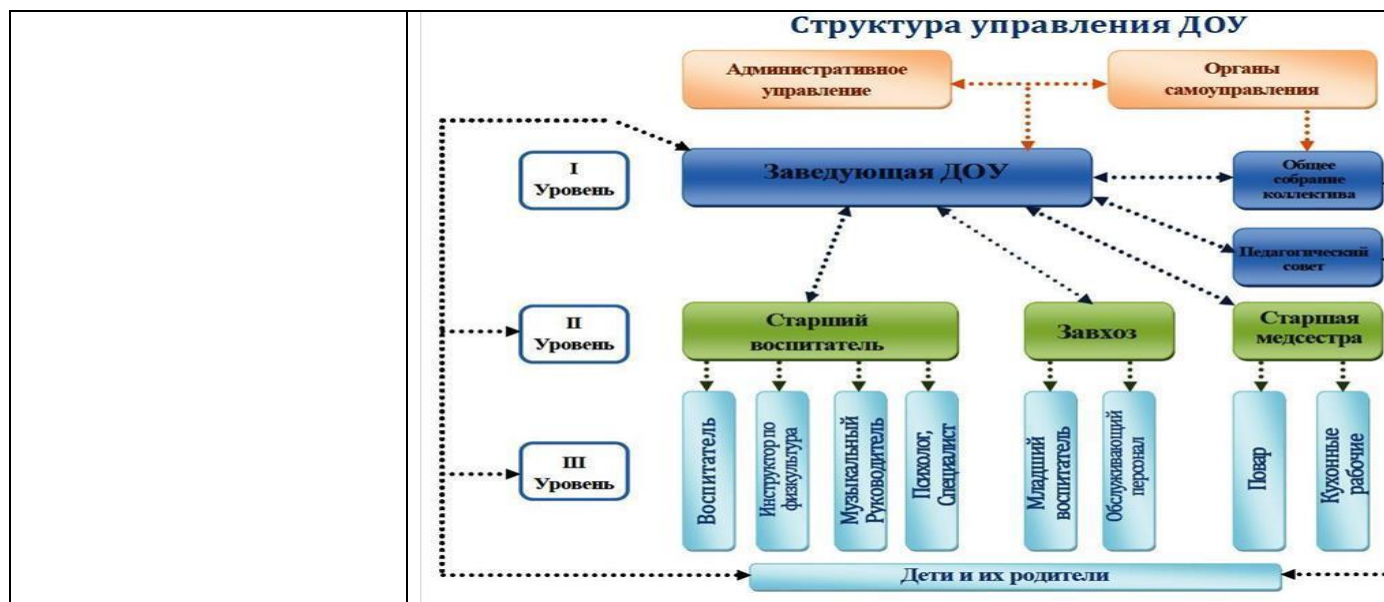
Структура управления ДОУ

Административное управление

Органы самоуправления

I Уровень

Заведующая ДОУ

Общее собрание коллектива

Педагогический совет

II Уровень

Старший воспитатель

Завхоз

Старшая медсестра

III Уровень

Воспитатель

Инструктор по физкультура

Музыкальный Руководитель

Психолог, Специалист

Младший воспитатель

Обслуживающий персонал

Повар

Кухонные рабочие

Дети и их родители